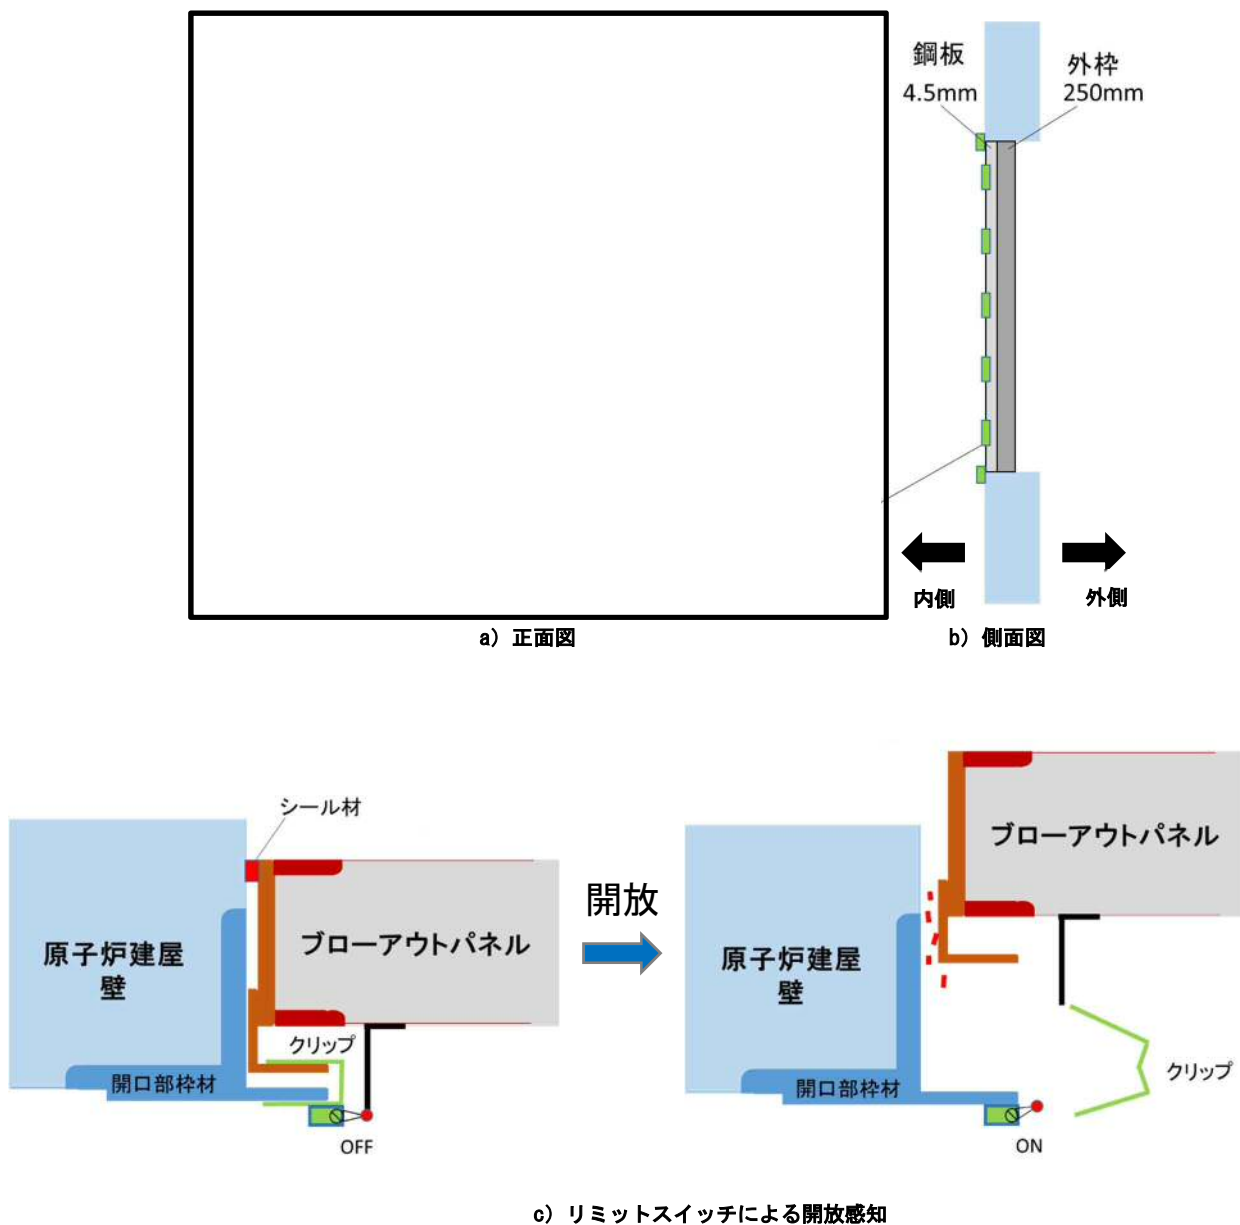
鋼板
4.5mm
外枠
250mm

内側
外側

a） 正面図
b） 側面図

シール材
原子炉建屋壁
ブローアウトパネル
クリップ
開口部枠材
OFF

開放

ブローアウトパネル
原子炉建屋壁
開口部枠材
クリップ
ON

c） リミットスイッチによる開放感知